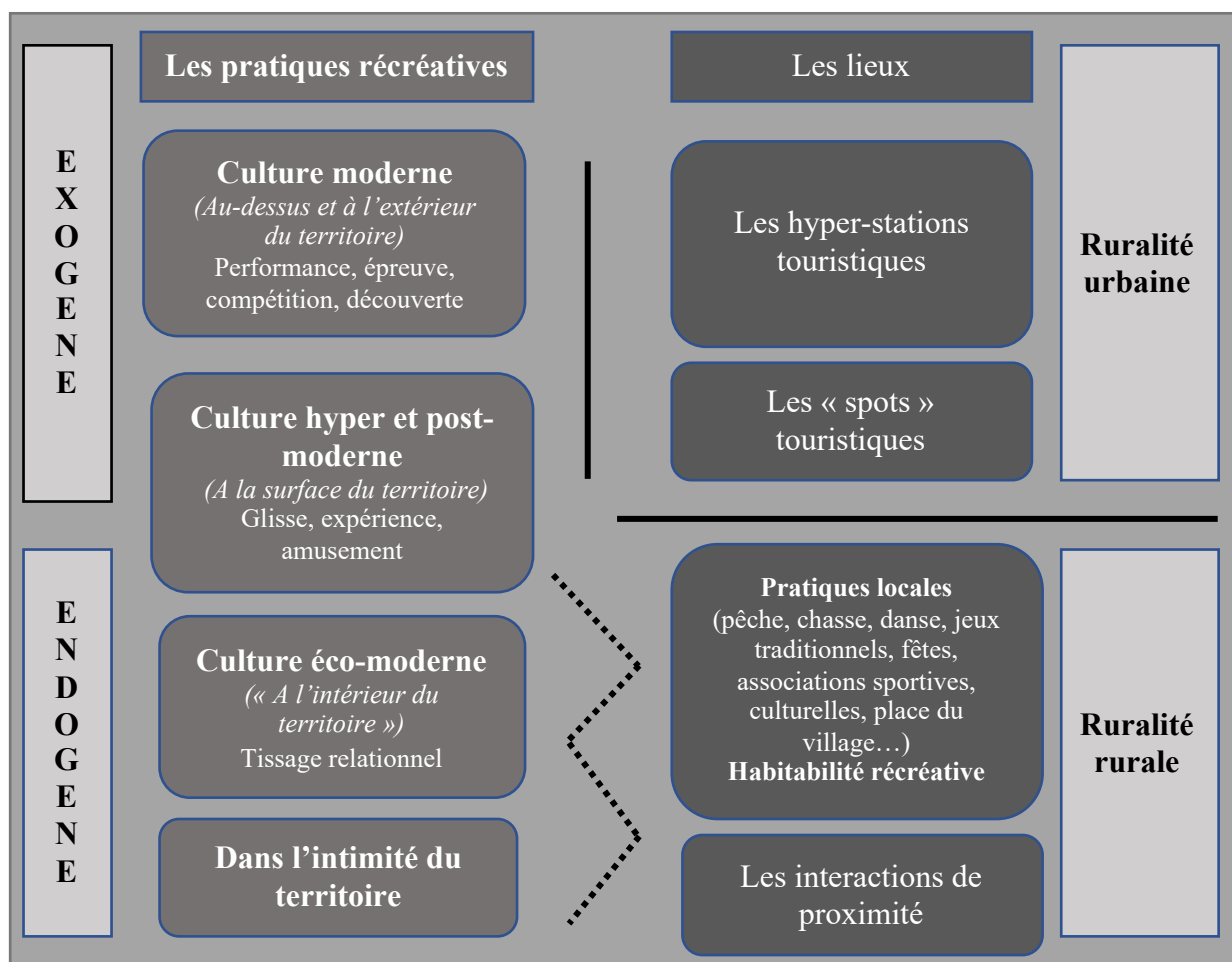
EXOGENE

Les pratiques récréatives

Culture moderne
*(Au-dessus et à l'extérieur du territoire)*
Performance, épreuve, compétition, découverte

Culture hyper et post-moderne
*(A la surface du territoire)*
Glisse, expérience, amusement

Les lieux

Les hyper-stations touristiques

Les « spots » touristiques

Ruralité urbaine

ENDOGENE

Culture éco-moderne
*(« A l'intérieur du territoire »)*
Tissage relationnel

Dans l'intimité du territoire

Pratiques locales
(pêche, chasse, danse, jeux traditionnels, fêtes, associations sportives, culturelles, place du village…)
Habitabilité récréative

Les interactions de proximité

Ruralité rurale